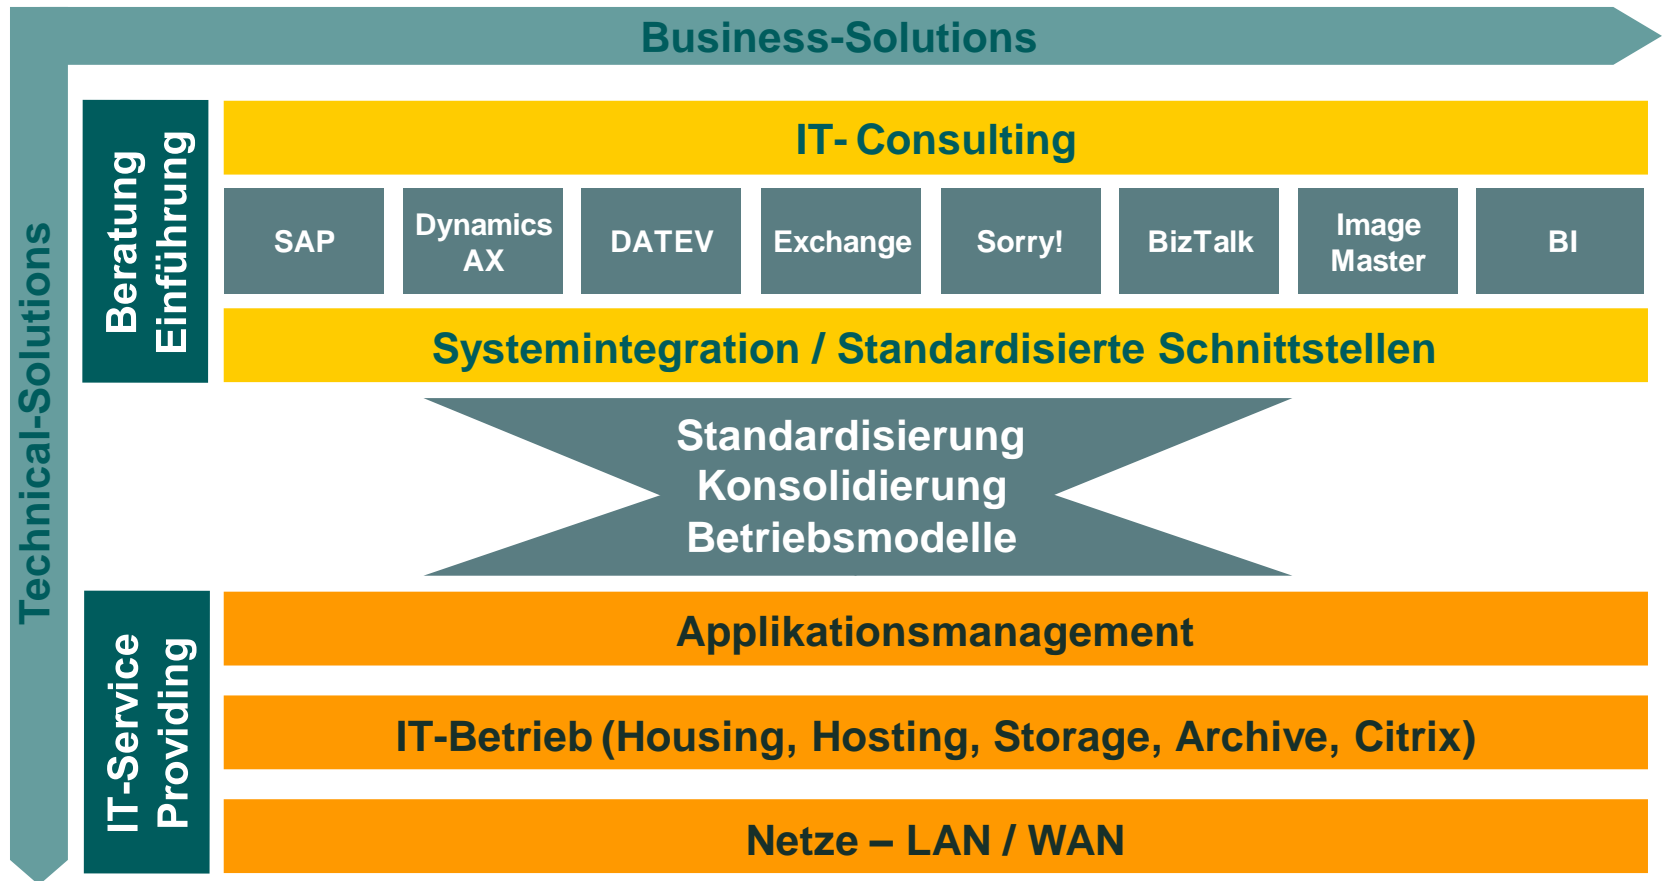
Business-Solutions

Technical-Solutions

Beratung Einführung

IT- Consulting

| SAP | Dynamics AX | DATEV | Exchange | Sorry! | BizTalk | Image Master | BI |
|---|---|---|---|---|---|---|---|

Systemintegration / Standardisierte Schnittstellen

Standardisierung
Konsolidierung
Betriebsmodelle

IT-Service Providing

Applikationsmanagement

IT-Betrieb (Housing, Hosting, Storage, Archive, Citrix)

Netze – LAN / WAN